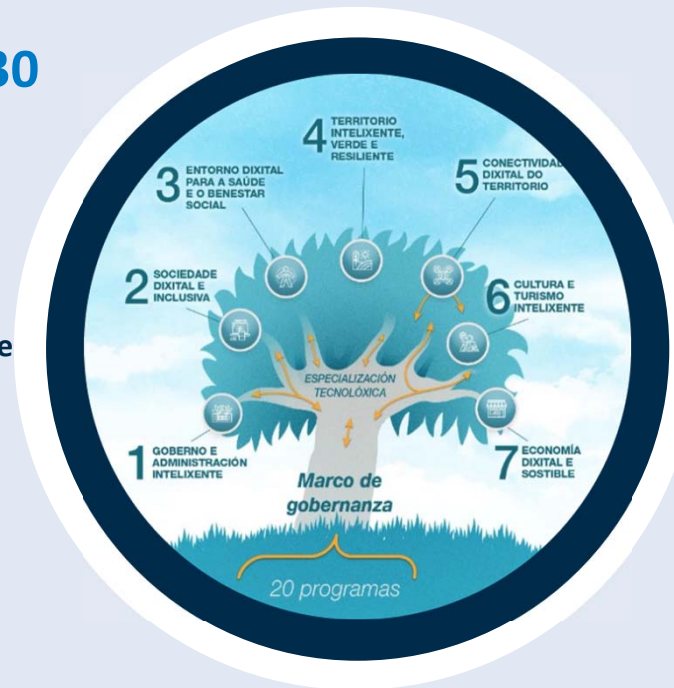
30

e

4 TERRITORIO INTELIXENTE, VERDE E RESILIENTE

3 ENTORNO DIXITAL PARA A SAÚDE E O BENESTAR SOCIAL

5 CONECTIVIDADE DIXITAL DO TERRITORIO

2 SOCIEDADE DIXITAL E INCLUSIVA

6 CULTURA E TURISMO INTELIXENTE

ESPECIALIZACIÓN TECNOLÓXICA

1 GOBERNO E ADMINISTRACIÓN INTELIXENTE

7 ECONOMÍA DIXITAL E SOSTIBLE

Marco de gobernanza

20 programas